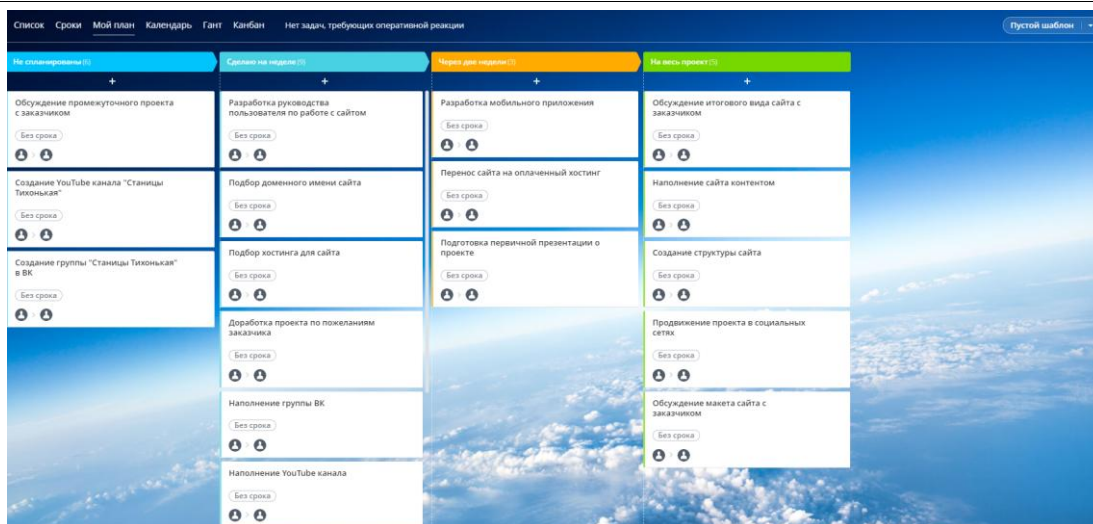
Список Сроки Мой план Календарь Гант Канбан Нет задач, требующих оперативной реакции

Пустой шаблон

Не спланированы (6)

+

Обсуждение промежуточного проекта с заказчиком

Без срока

Создание YouTube канала "Станицы Тихонькая"

Без срока

Создание группы "Станицы Тихонькая" в ВК

Без срока

Сделано на неделе (9)

+

Разработка руководства пользователя по работе с сайтом

Без срока

Подбор доменного имени сайта

Без срока

Подбор хостинга для сайта

Без срока

Доработка проекта по пожеланиям заказчика

Без срока

Наполнение группы ВК

Без срока

Наполнение YouTube канала

Без срока

Через две недели (3)

+

Разработка мобильного приложения

Без срока

Перенос сайта на оплаченный хостинг

Без срока

Подготовка первичной презентации о проекте

Без срока

На весь проект (5)

+

Обсуждение итогового вида сайта с заказчиком

Без срока

Наполнение сайта контентом

Без срока

Создание структуры сайта

Без срока

Продвижение проекта в социальных сетях

Без срока

Обсуждение макета сайта с заказчиком

Без срока